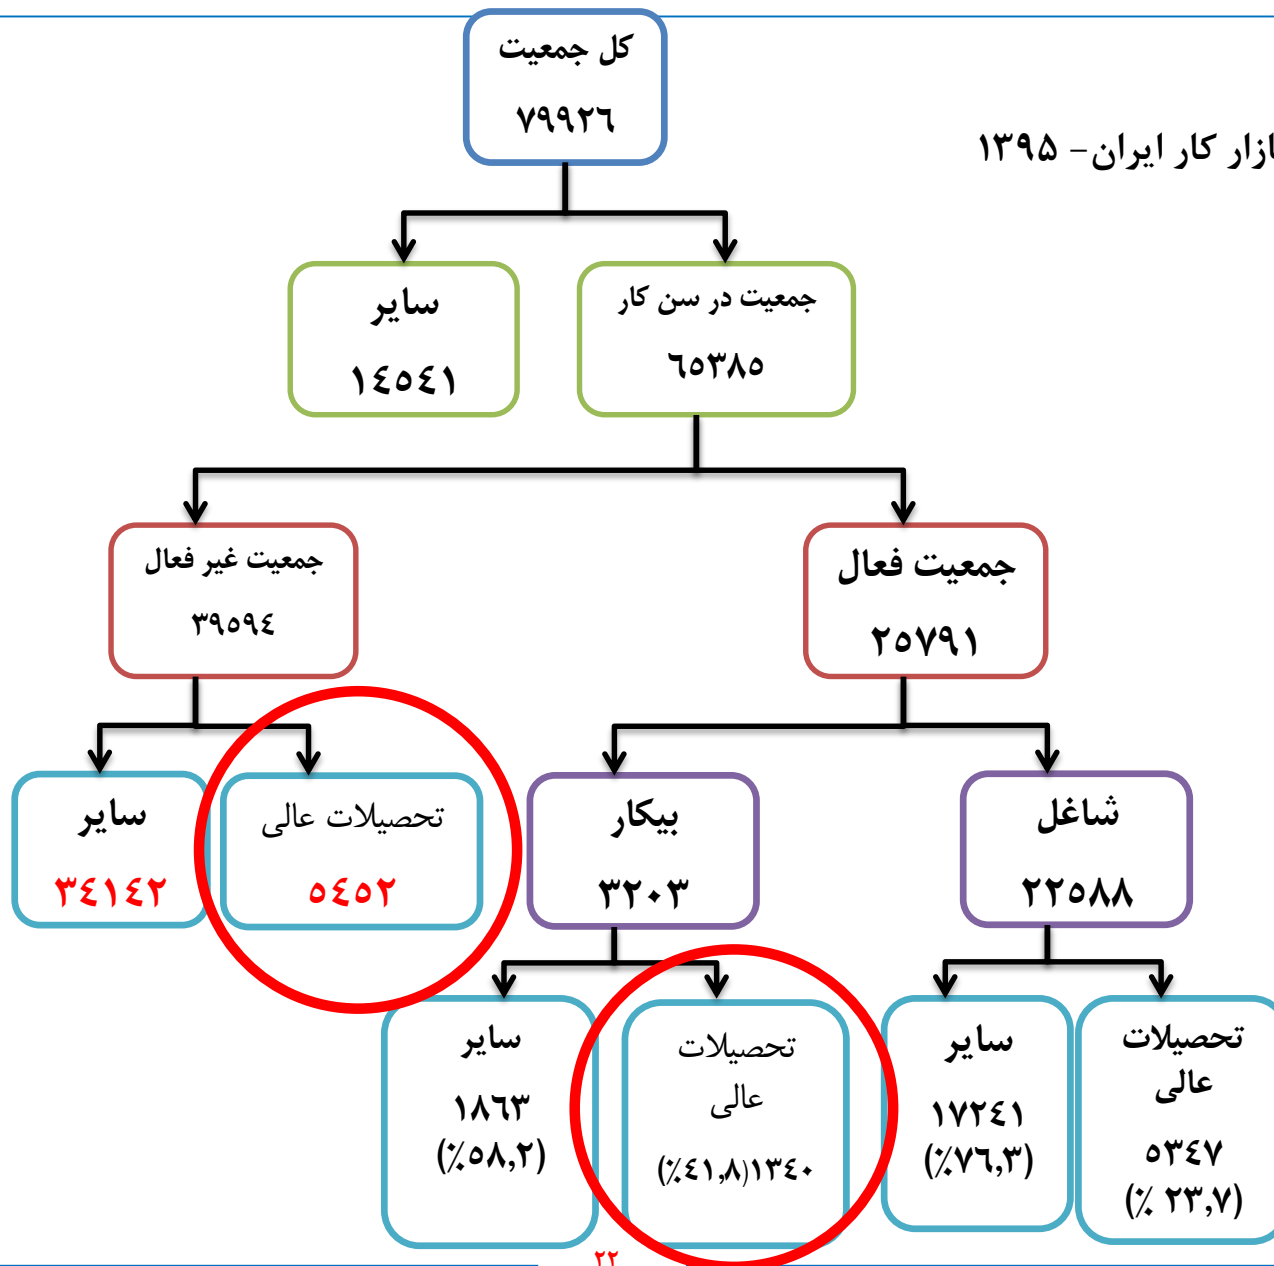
کل جمعیت
۷۹۹۲۶

ازار کار ایران- ۱۳۹۵

سایر
۱۴۵۴۱

جمعیت در سن کار
۶۵۳۸۵

جمعیت غیر فعال
۳۹۵۹۴

جمعیت فعال
۲۵۷۹۱

سایر
۳۴۱۴۲

تحصیلات عالی
۵۴۵۲

بیکار
۳۲۰۳

شاغل
۲۲۵۸۸

سایر
۱۸۶۳
(٪۵۸,۲)

تحصیلات عالی
(٪۴۱,۸)۱۳۴۰

سایر
۱۷۲۴۱
(٪۷۶,۳)

تحصیلات عالی
۵۳۴۷
(٪ ۲۳,۷)

۲۲